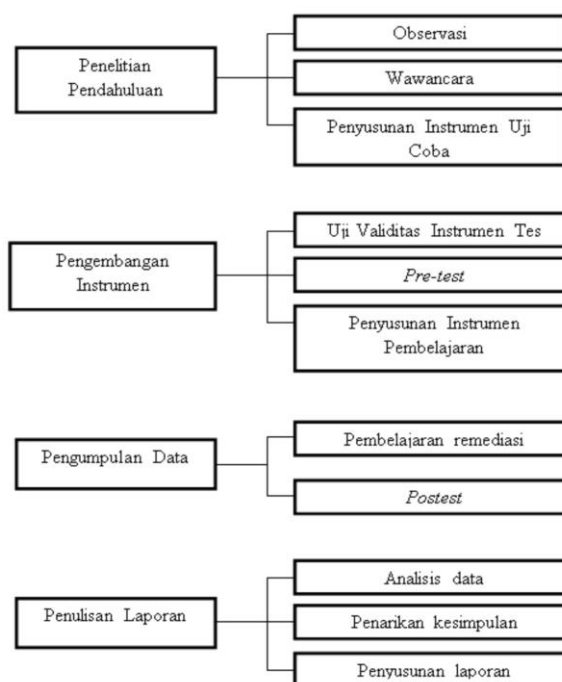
Penelitian Pendahuluan

Observasi

Wawancara

Penyusunan Instrumen Uji Coba

Pengembangan Instrumen

Uji Validitas Instrumen Tes

Pre-test

Penyusunan Instrumen Pembelajaran

Pengumpulan Data

Pembelajaran remediasi

Postest

Penulisan Laporan

Analisis data

Penarikan kesimpulan

Penyusunan laporan